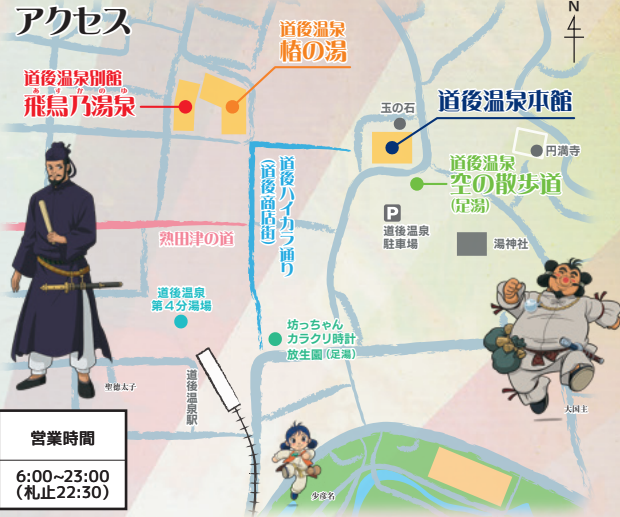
アクセス

N

道後温泉
椿の湯

道後温泉別館
飛鳥乃湯泉
あすかのゆ

玉の石

道後温泉本館

道後ハイカラ通り
（道後商店街）

円満寺

道後温泉
空の散歩道
（足湯）

熟田津の道

P
道後温泉
駐車場

湯神社

道後温泉
第４分湯場

坊っちゃん
カラクリ時計
放生園（足湯）

聖徳太子

道後温泉駅

大国主

少彦名

営業時間

6:00~23:00
（札止22:30）